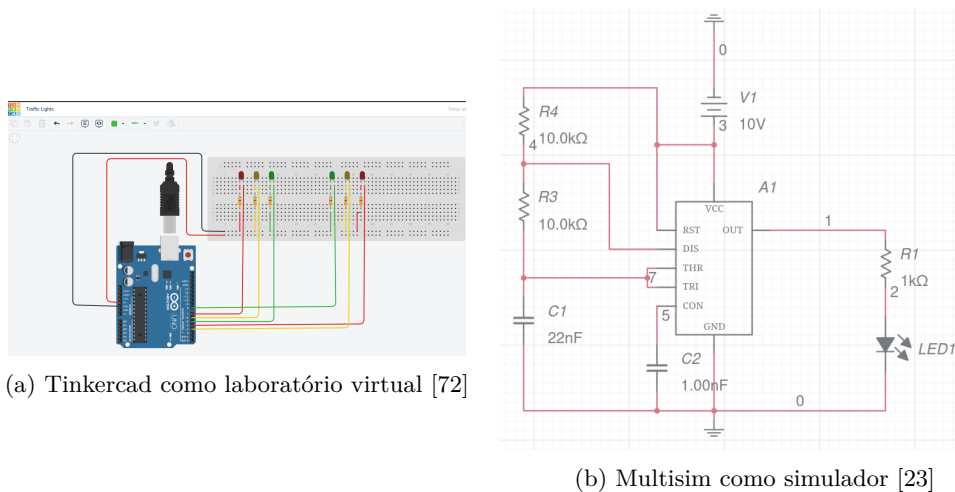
Traffic Lights

(a) Tinkercad como laboratório virtual [72]

0
V1
3
10V
R4
4
10.0kΩ
R3
10.0kΩ
A1
VCC
RST
OUT
1
DIS
THR
7
TRI
CON
5
GND
R1
1kΩ
2
LED1
C1
22nF
C2
1.00nF
0

(b) Multisim como simulador [23]